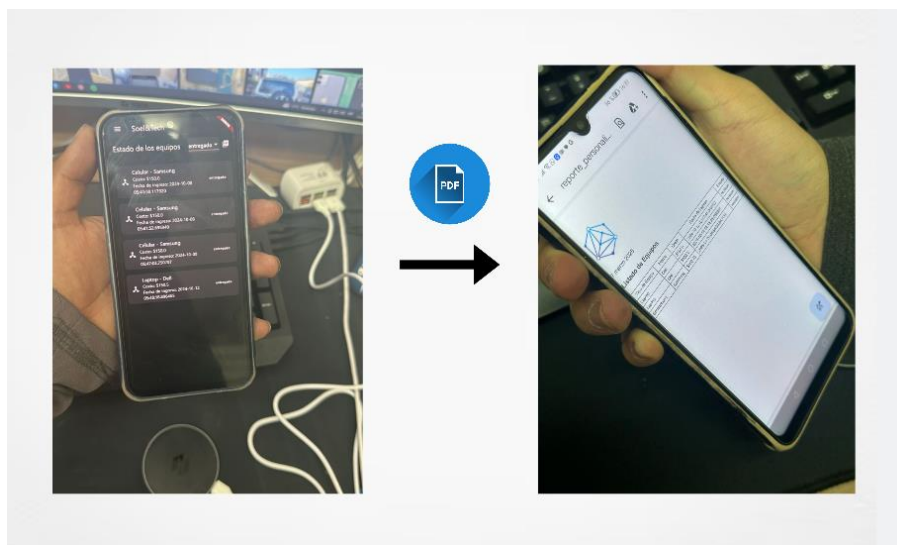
SoelaTech

Estado de los equipos

entregado

Celular - Samsung

Costo: $150.0

Fecha de ingreso: 2024-10-08

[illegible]

Celular - Samsung

Costo: $150.0

Fecha de ingreso: 2024-10-03

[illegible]

Celular - Samsung

Costo: $150.0

Fecha de ingreso: 2024-11-06

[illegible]

Laptop - Dell

Costo: $198.0

Fecha de ingreso: 2024-10-12

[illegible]

PDF

reporte_personal...

Estado de Equipos